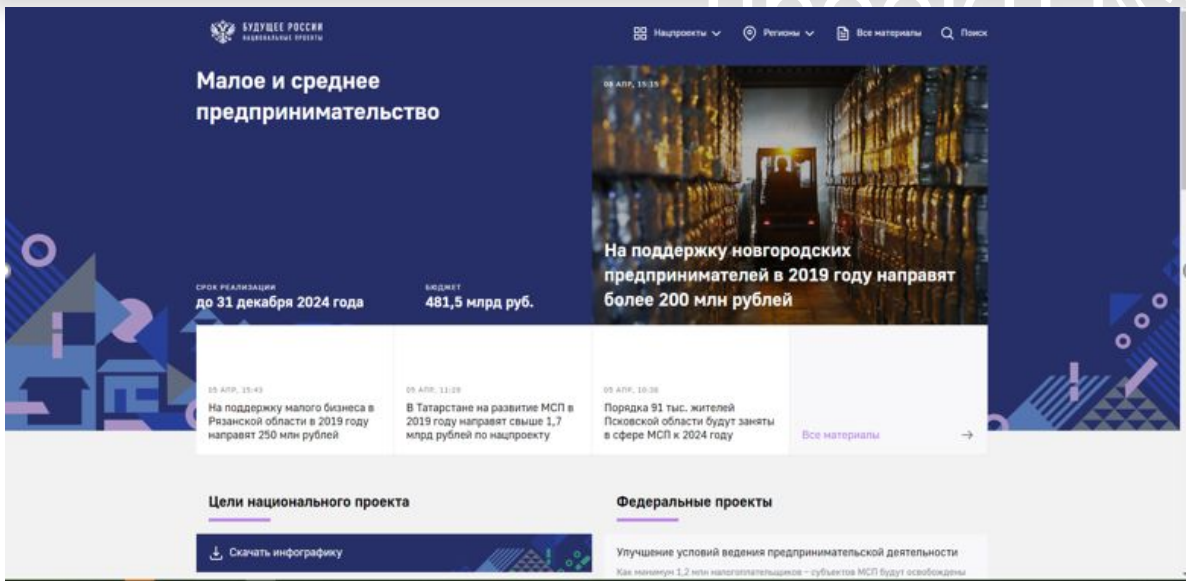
БУДУЩЕЕ РОССИИ
НАЦИОНАЛЬНЫЕ ПРОЕКТЫ

Нацпроекты Регионы Все материалы Поиск

Малое и среднее предпринимательство

08 АПР, 15:15

На поддержку новгородских предпринимателей в 2019 году направят более 200 млн рублей

СРОК РЕАЛИЗАЦИИ
до 31 декабря 2024 года

БЮДЖЕТ
481,5 млрд руб.

05 АПР, 15:43
На поддержку малого бизнеса в Рязанской области в 2019 году направят 250 млн рублей

05 АПР, 11:20
В Татарстане на развитие МСП в 2019 году направят свыше 1,7 млрд рублей по нацпроекту

05 АПР, 10:38
Порядка 91 тыс. жителей Псковской области будут заняты в сфере МСП к 2024 году

Все материалы

Цели национального проекта

Скачать инфографику

Федеральные проекты

Улучшение условий ведения предпринимательской деятельности

Как минимум 1,2 млн налогоплательщиков – субъектов МСП будут освобождены